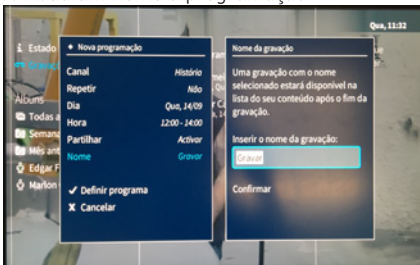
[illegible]

Qua, 11:32

Estado
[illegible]
Álbuns
Todas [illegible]
Seman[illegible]
Mês an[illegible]
Edgar F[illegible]
Marlon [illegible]

Nova programação

| Canal | História |
|---|---|
| Repetir | Não |
| Dia | Qua, 14/09 |
| Hora | 12:00 - 14:00 |
| Partilhar | Activar |
| Nome | Gravar |

✓ Definir programa
✕ Cancelar

Nome da gravação

Uma gravação com o nome selecionado estará disponível na lista do seu conteúdo após o fim da gravação.

Inserir o nome da gravação:

Gravar

Confirmar